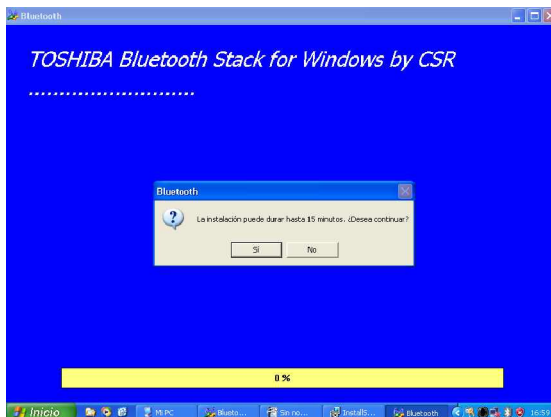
Bluetooth

TOSHIBA Bluetooth Stack for Windows by CSR

...........................

Bluetooth

La instalación puede durar hasta 15 minutos. ¿Desea continuar?

Sí No

0 %

Inicio Mi PC Blueto... Sin no... InstallS... Bluetooth 16:50